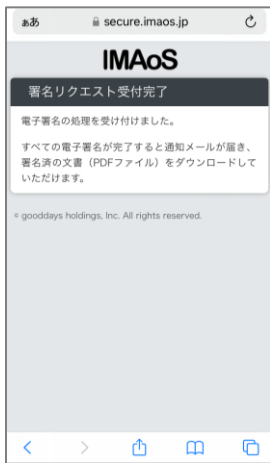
ぁあ secure.imaos.jp

IMAoS

署名リクエスト受付完了

電子署名の処理を受け付けました。

すべての電子署名が完了すると通知メールが届き、署名済の文書（PDFファイル）をダウンロードしていただけます。

© gooddays holdings, Inc. All rights reserved.